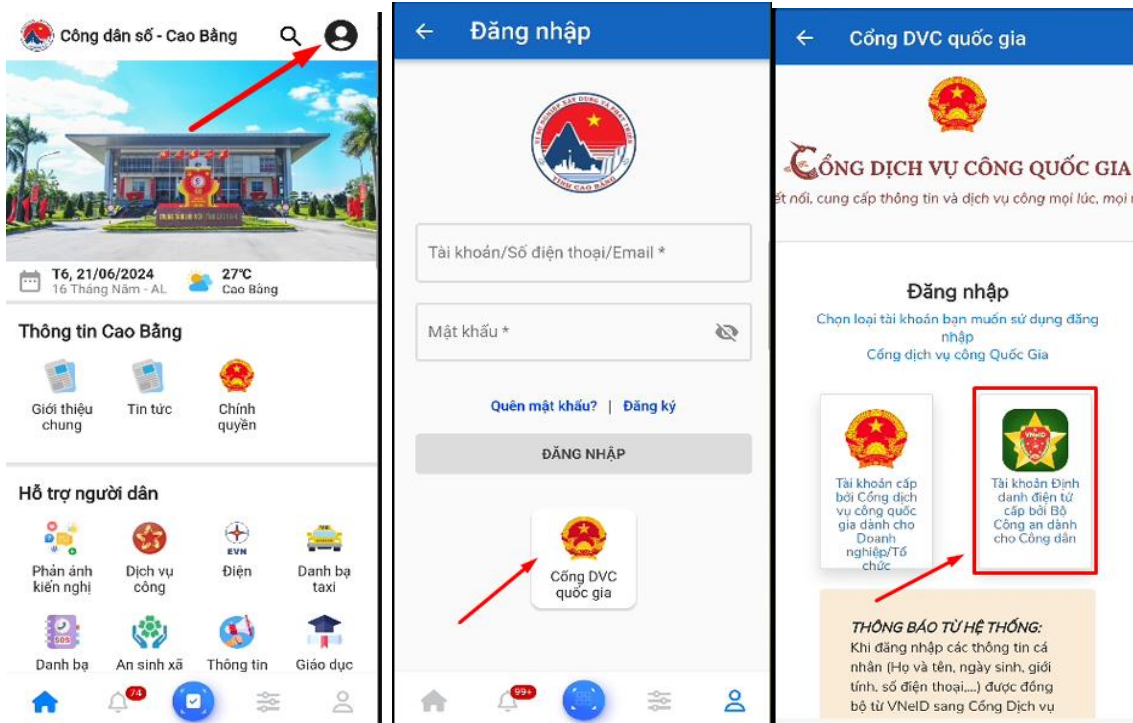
Công dân số - Cao Bằng

T6, 21/06/2024
16 Tháng Năm - AL

27°C
Cao Bằng

Thông tin Cao Bằng

Giới thiệu chung

Tin tức

Chính quyền

Hỗ trợ người dân

Phản ánh kiến nghị

Dịch vụ công

EVN
Điện

Danh bạ taxi

Danh bạ

An sinh xã

Thông tin

Giáo dục

74

Đăng nhập

TỈNH CAO BẰNG

Tài khoản/Số điện thoại/Email *

Mật khẩu *

Quên mật khẩu? | Đăng ký

ĐĂNG NHẬP

Cổng DVC quốc gia

99+

Cổng DVC quốc gia

CỔNG DỊCH VỤ CÔNG QUỐC GIA

ết nối, cung cấp thông tin và dịch vụ công mọi lúc, mọi n

Đăng nhập

Chọn loại tài khoản bạn muốn sử dụng đăng nhập
Cổng dịch vụ công Quốc Gia

Tài khoản cấp bởi Cổng dịch vụ công quốc gia dành cho Doanh nghiệp/Tổ chức

VNeID

Tài khoản Định danh điện tử cấp bởi Bộ Công an dành cho Công dân

THÔNG BÁO TỪ HỆ THỐNG:
Khi đăng nhập các thông tin cá nhân (Họ và tên, ngày sinh, giới tính, số điện thoại,...) được đồng bộ từ VNeID sang Cổng Dịch vụ